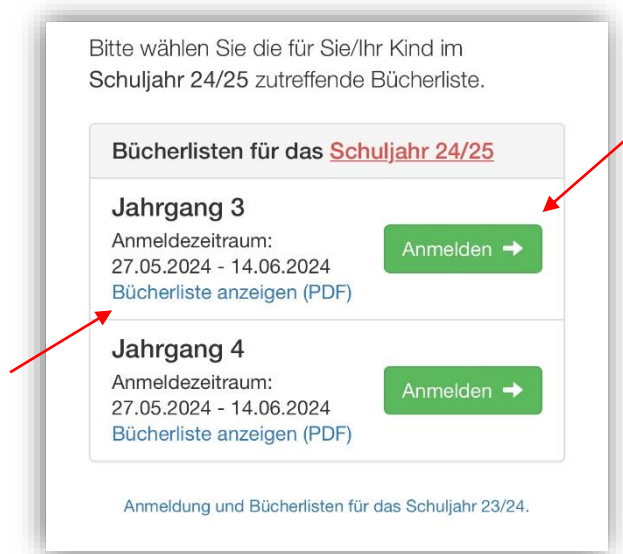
Bitte wählen Sie die für Sie/Ihr Kind im Schuljahr 24/25 zutreffende Bücherliste.

Bücherlisten für das Schuljahr 24/25

Jahrgang 3
Anmeldezeitraum:
27.05.2024 - 14.06.2024
Bücherliste anzeigen (PDF)

Anmelden ➜

Jahrgang 4
Anmeldezeitraum:
27.05.2024 - 14.06.2024
Bücherliste anzeigen (PDF)

Anmelden ➜

Anmeldung und Bücherlisten für das Schuljahr 23/24.